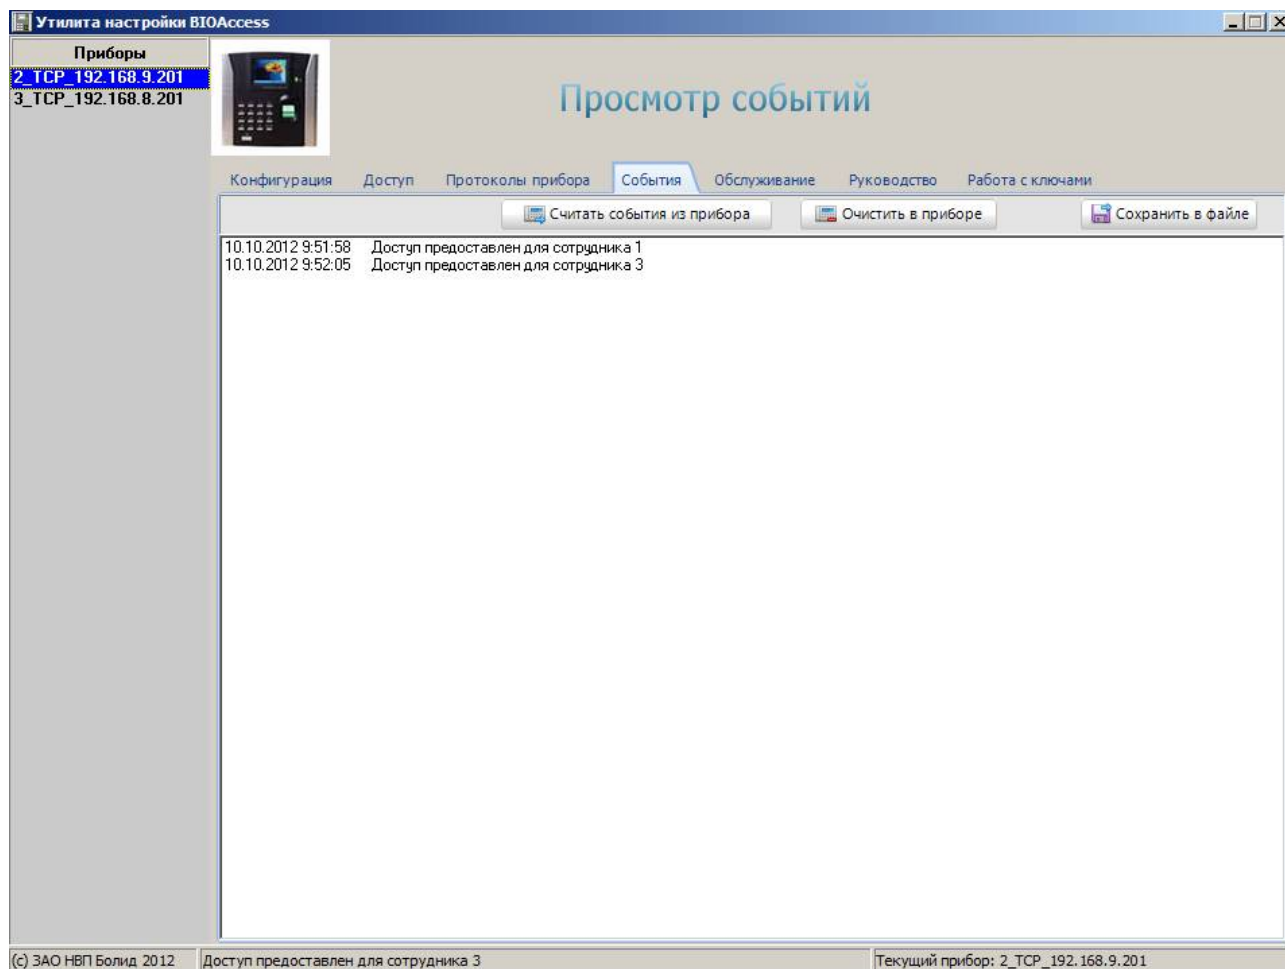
Утилита настройки BIOAccess

Приборы
2_TCP_192.168.9.201
3_TCP_192.168.8.201

Просмотр событий

Конфигурация Доступ Протоколы прибора События Обслуживание Руководство Работа с ключами

Считать события из прибора
Очистить в приборе
Сохранить в файле

10.10.2012 9:51:58 Доступ предоставлен для сотрудника 1
10.10.2012 9:52:05 Доступ предоставлен для сотрудника 3

(c) ЗАО НВП Болид 2012
Доступ предоставлен для сотрудника 3
Текущий прибор: 2_TCP_192.168.9.201